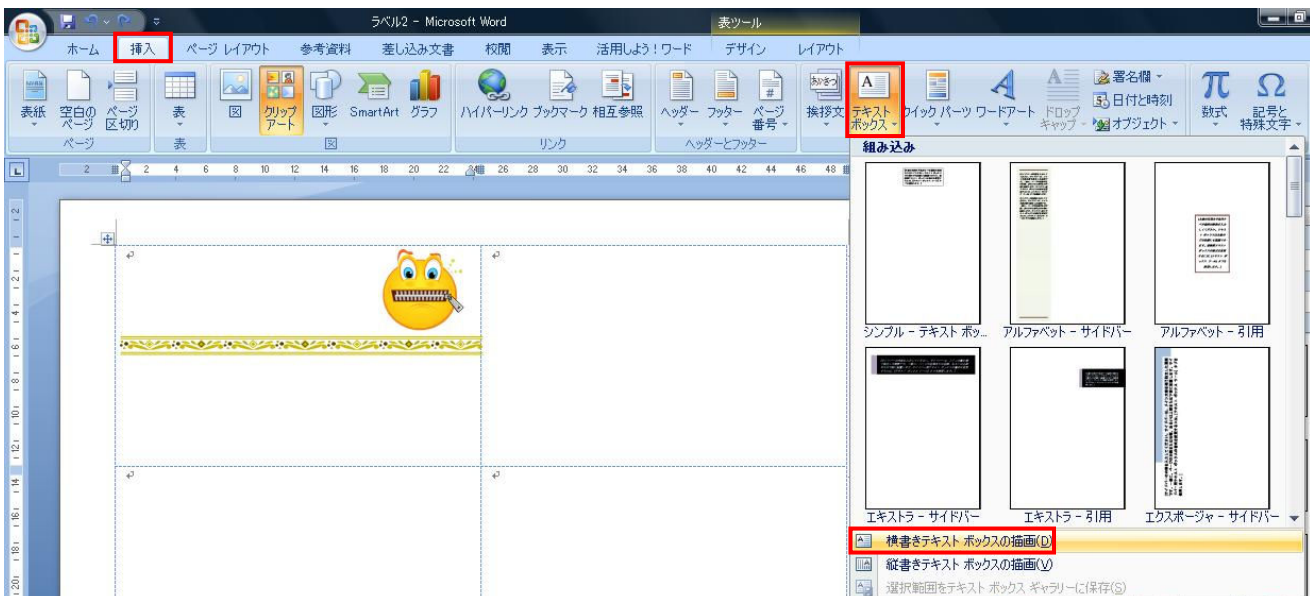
ラベル2 - Microsoft Word

表ツール

ホーム 挿入 ページ レイアウト 参考資料 差し込み文書 校閲 表示 活用しよう！ワード デザイン レイアウト

表紙 空白のページ ページ区切り
ページ

表
表

図 クリップアート 図形 SmartArt グラフ
図

ハイパーリンク ブックマーク 相互参照
リンク

ヘッダー フッター ページ番号
ヘッダーとフッター

挨拶文 テキストボックス クイック パーツ ワードアート ドロップキャップ 署名欄 日付と時刻 オブジェクト

数式 記号と特殊文字

2 2 4 6 8 10 12 14 16 18 20 22 24 26 28 30 32 34 36 38 40 42 44 46 48

組み込み

シンプル - テキスト ボッ...
アルファベット - サイドバー
アルファベット - 引用
エキストラ - サイドバー
エキストラ - 引用
エクスポージャ - サイドバー

横書きテキスト ボックスの描画(D)
縦書きテキスト ボックスの描画(V)
選択範囲をテキスト ボックス ギャラリーに保存(S)